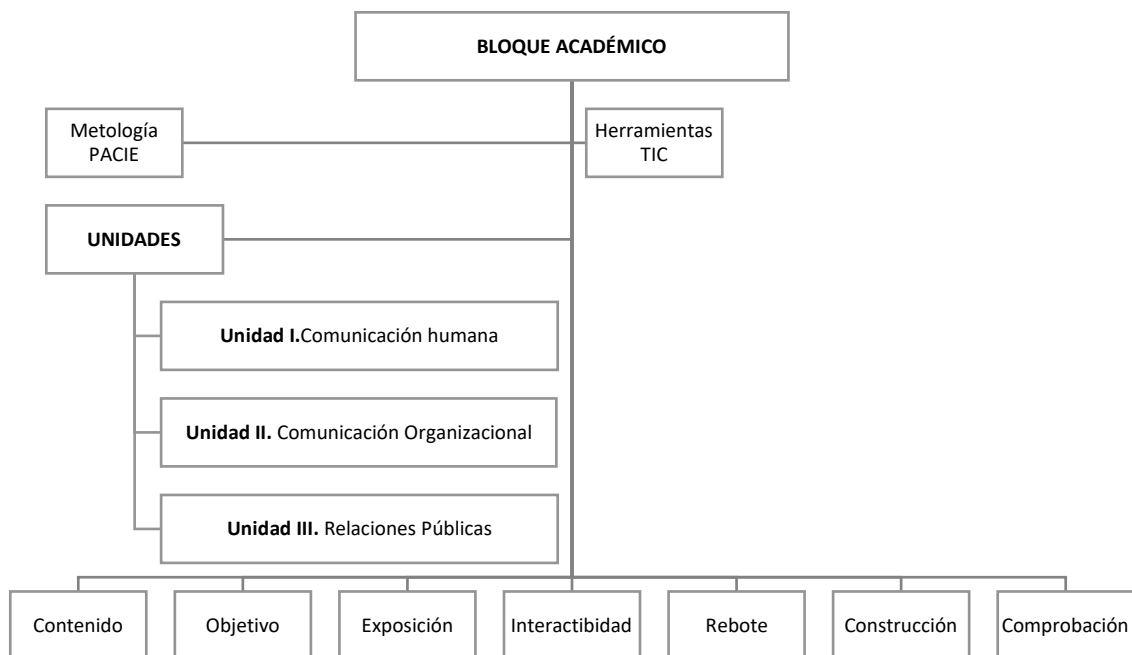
BLOQUE ACADÉMICO

Metología PACIE

Herramientas TIC

UNIDADES

Unidad I.Comunicación humana

Unidad II. Comunicación Organizacional

Unidad III. Relaciones Públicas

Contenido

Objetivo

Exposición

Interactibidad

Rebote

Construcción

Comprobación